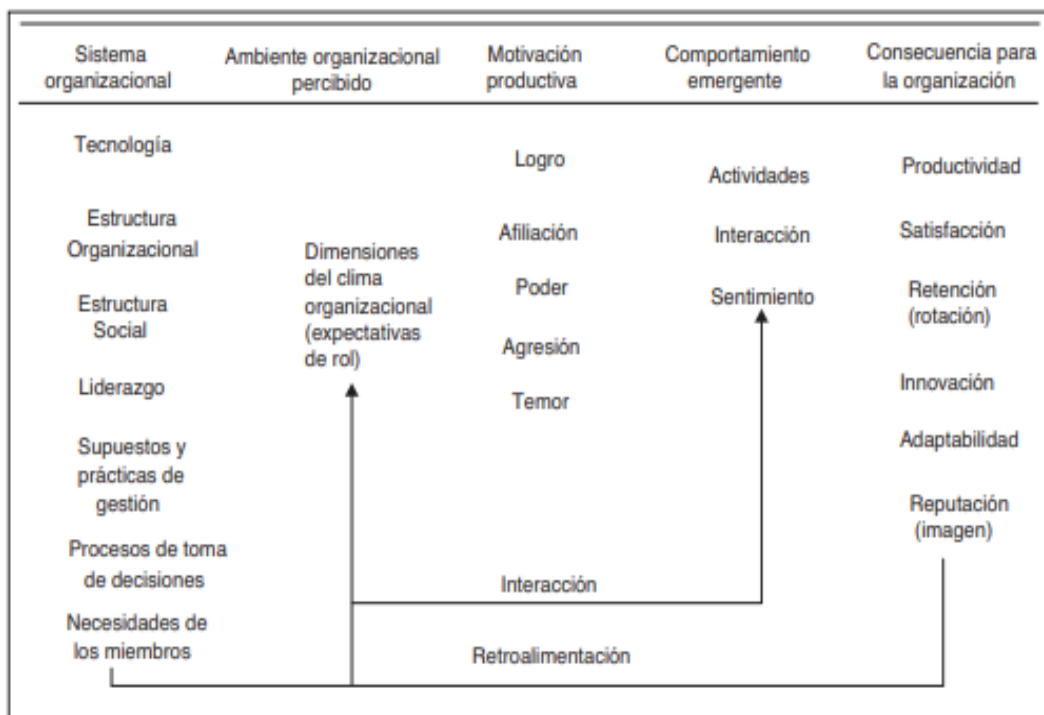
| Sistema organizacional | Ambiente organizacional percibido | Motivación productiva | Comportamiento emergente | Consecuencia para la organización |
|---|---|---|---|---|
| Tecnología<br>Estructura Organizacional<br>Estructura Social<br>Liderazgo<br>Supuestos y prácticas de gestión<br>Procesos de toma de decisiones<br>Necesidades de los miembros | Dimensiones del clima organizacional (expectativas de rol) | Logro<br>Afiliación<br>Poder<br>Agresión<br>Temor | Actividades<br>Interacción<br>Sentimiento | Productividad<br>Satisfacción<br>Retención (rotación)<br>Innovación<br>Adaptabilidad<br>Reputación (imagen) |

Interacción

Retroalimentación